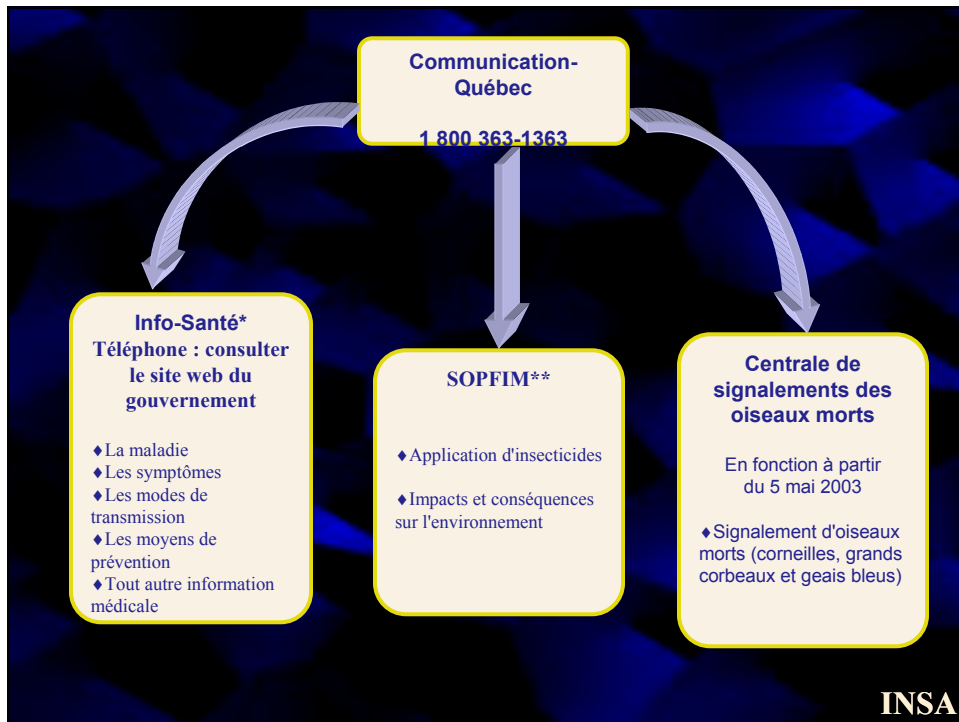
Communication-Québec

1 800 363-1363

Info-Santé*
Téléphone : consulter le site web du gouvernement

♦La maladie
♦Les symptômes
♦Les modes de transmission
♦Les moyens de prévention
♦Tout autre information médicale

SOPFIM**

♦Application d'insecticides

♦Impacts et conséquences sur l'environnement

Centrale de signalements des oiseaux morts

En fonction à partir du 5 mai 2003

♦Signalement d'oiseaux morts (corneilles, grands corbeaux et geais bleus)

INSA